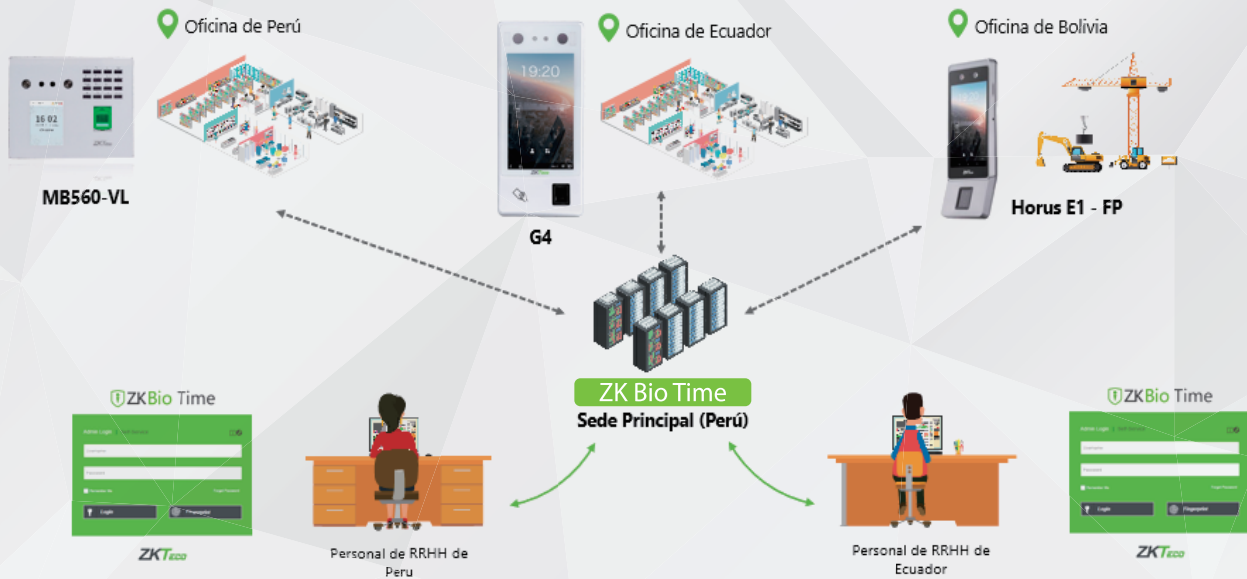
Oficina de Perú

Oficina de Ecuador

Oficina de Bolivia

16 02

MB560-VL

19:20

G4

Horus E1 - FP

ZK Bio Time
Sede Principal (Perú)

ZKBio Time

Admin Login

Username

Password

Remember Me

Login

ZKTeco

Personal de RRHH de Peru

Personal de RRHH de Ecuador

ZKBio Time

Admin Login

Username

Password

Remember Me

Login

ZKTeco